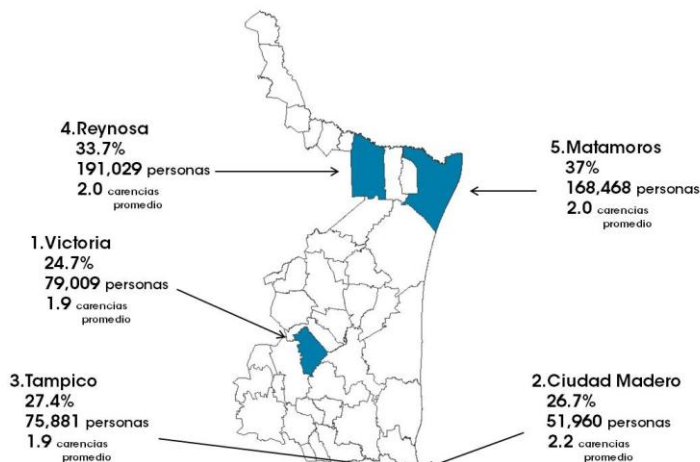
4.Reynosa
33.7%
191,029 personas
2.0 carencias promedio

5.Matamoros
37%
168,468 personas
2.0 carencias promedio

1.Victoria
24.7%
79,009 personas
1.9 carencias promedio

3.Tampico
27.4%
75,881 personas
1.9 carencias promedio

2.Ciudad Madero
26.7%
51,960 personas
2.2 carencias promedio